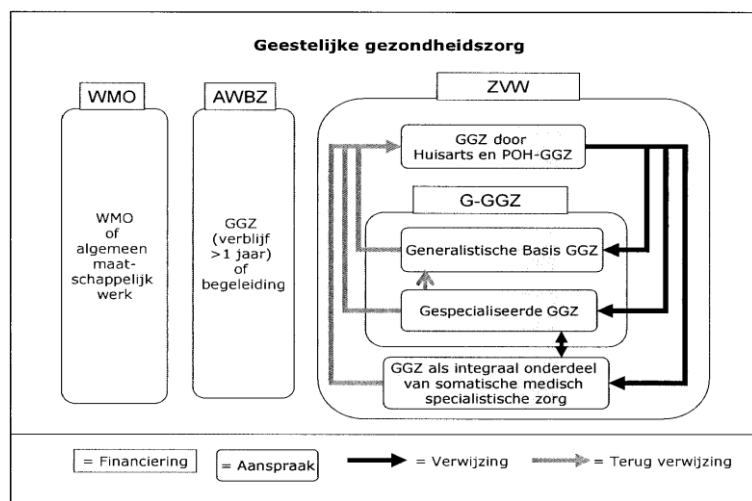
Geestelijke gezondheidszorg

WMO

WMO of algemeen maatschappelijk werk

AWBZ

GGZ (verblijf >1 jaar) of begeleiding

ZVW

GGZ door Huisarts en POH-GGZ

G-GGZ

Generalistische Basis GGZ

Gespecialiseerde GGZ

GGZ als integraal onderdeel van somatische medisch specialistische zorg

= Financiering

= Aanspraak

= Verwijzing

= Terug verwijzing